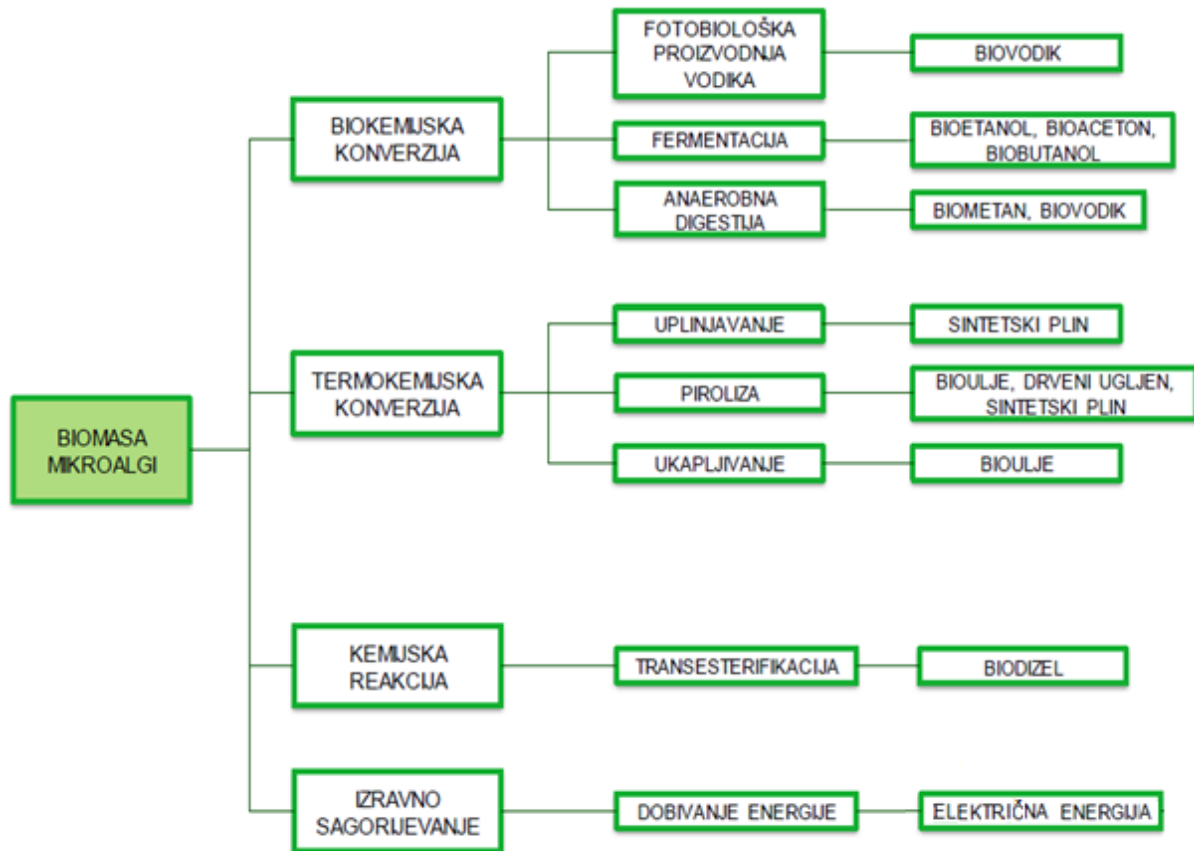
BIOMASA MIKROALGI

BIOKEMIJSKA KONVERZIJA

FOTOBIOLOŠKA PROIZVODNJA VODIKA

BIOVODIK

FERMENTACIJA

BIOETANOL, BIOACETON, BIOBUTANOL

ANAEROBNA DIGESTIJA

BIOMETAN, BIOVODIK

TERMOKEMIJSKA KONVERZIJA

UPLINJAVANJE

SINTETSKI PLIN

PIROLIZA

BIOULJE, DRVENI UGLJEN, SINTETSKI PLIN

UKAPLJIVANJE

BIOULJE

KEMIJSKA REAKCIJA

TRANSESTERIFIKACIJA

BIODIZEL

IZRAVNO SAGORIJEVANJE

DOBIVANJE ENERGIJE

ELEKTRIČNA ENERGIJA